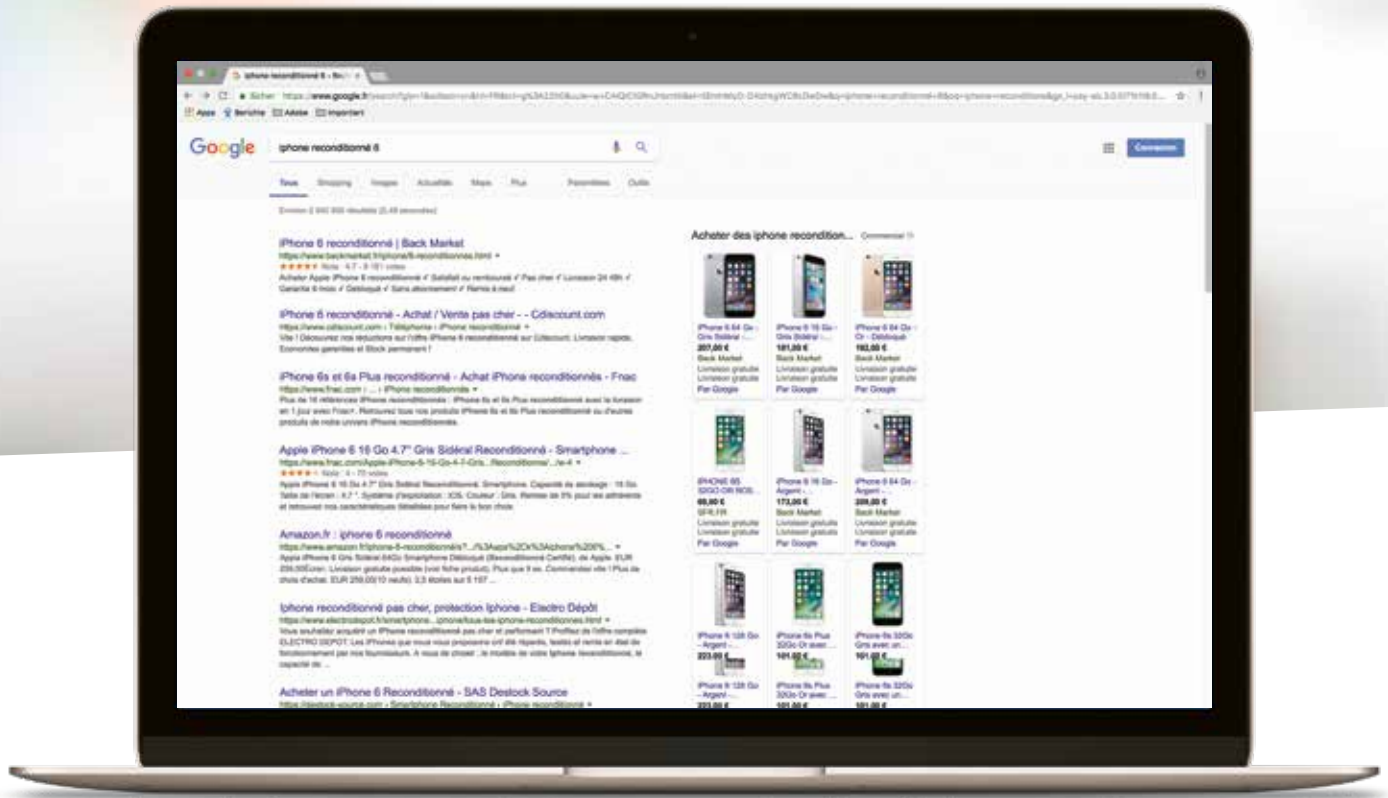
iphone reconditionné 6 - Re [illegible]

Sécher https://www.google.fr/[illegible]

Apps Bericht Adobe Important

Google

iphone reconditionné 6

Connexion

Tous Shopping Images Actualités Maps Plus Paramètres Outils

Environ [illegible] résultats ([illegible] secondes)

iPhone 6 reconditionné | Back Market
https://www.backmarket.fr/iphone/6-reconditionnes.html
★★★★★ Note : 4,7 - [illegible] votes
Acheter Apple iPhone 6 reconditionné ✓ Satisfait ou remboursé ✓ Pas cher ✓ Livraison 24-48h ✓ Garantie 6 mois ✓ Débloqué ✓ Sans abonnement ✓ Remis à neuf

iPhone 6 reconditionné - Achat / Vente pas cher - - Cdiscount.com
https://www.cdiscount.com › Téléphonie › iPhone reconditionné
Vite ! Découvrez nos réductions sur l'offre iPhone 6 reconditionné sur Cdiscount. Livraison rapide, Economies garanties et Stock permanent !

iPhone 6s et 6s Plus reconditionné - Achat iPhone reconditionnés - Fnac
https://www.fnac.com › ... › iPhone reconditionné
Plus de 16 références iPhone reconditionnés : iPhone 6s et 6s Plus reconditionné avec la livraison en 1 jour avec Fnac+. Retrouvez tous nos produits iPhone 6s et 6s Plus reconditionné ou d'autres produits de notre univers iPhone reconditionnés.

Apple iPhone 6 16 Go 4.7" Gris Sidéral Reconditionné - Smartphone ...
https://www.fnac.com/Apple-iPhone-6-16-Go-4-7-Gris...Reconditionne/...
★★★★ Note : 4 - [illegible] votes
Apple iPhone 6 16 Go 4.7" Gris Sidéral Reconditionné. Smartphone. Capacité de stockage : 16 Go. Taille de l'écran : 4.7 ". Système d'exploitation : iOS. Couleur : Gris. Remise de 5% pour les adhérents et retrouvez nos caractéristiques détaillées pour faire le bon choix.

Amazon.fr : iphone 6 reconditionné
https://www.amazon.fr/iphone-6-reconditionn%...
Apple iPhone 6 Gris Sidéral 64Go Smartphone Débloqué (Reconditionné Certifié). de Apple. EUR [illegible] Livraison gratuite possible (voir fiche produit). Plus que 9 ex. Commandez vite ! Plus de choix d'achat. EUR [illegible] (10 neufs). 3,5 étoiles sur 5 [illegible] ...

Iphone reconditionné pas cher, protection Iphone - Electro Dépôt
https://www.electrodepot.fr/smartphone...iphone/tous-les-iphone-reconditionnes.html
Vous souhaitez acquérir un iPhone reconditionné pas cher et performant ? Profitez de l'offre complète ELECTRO DEPOT. Les iPhones que nous vous proposons ont été réparés, testés et remis en état de fonctionnement par nos fournisseurs. A vous de choisir : le modèle de votre Iphone reconditionné, la capacité de ...

Acheter un iPhone 6 Reconditionné - SAS Destock Source
https://destock-source.com › Smartphone Reconditionné › iPhone reconditionné

Acheter des iphone recondition... Commercial

iPhone 6 64 Go - Gris Sidéral - ...
207,00 €
Back Market
Livraison gratuite
Par Google

iPhone 6 16 Go - Gris Sidéral - ...
181,00 €
Back Market
Livraison gratuite
Par Google

iPhone 6 64 Go - Or - Débloqué
192,00 €
Back Market
Livraison gratuite
Par Google

IPHONE 6S 32GO OR ROS...
69,00 €
SFR.FR
Livraison gratuite
Par Google

iPhone 6 16 Go - Argent - ...
173,00 €
Back Market
Livraison gratuite
Par Google

iPhone 6 64 Go - Argent - ...
209,00 €
Back Market
Livraison gratuite
Par Google

iPhone 6 128 Go - Argent - ...
223,00 €

iPhone 6s Plus 32Go Or avec ...
101,00 €

iPhone 6s 32Go Gris avec un...
101,00 €